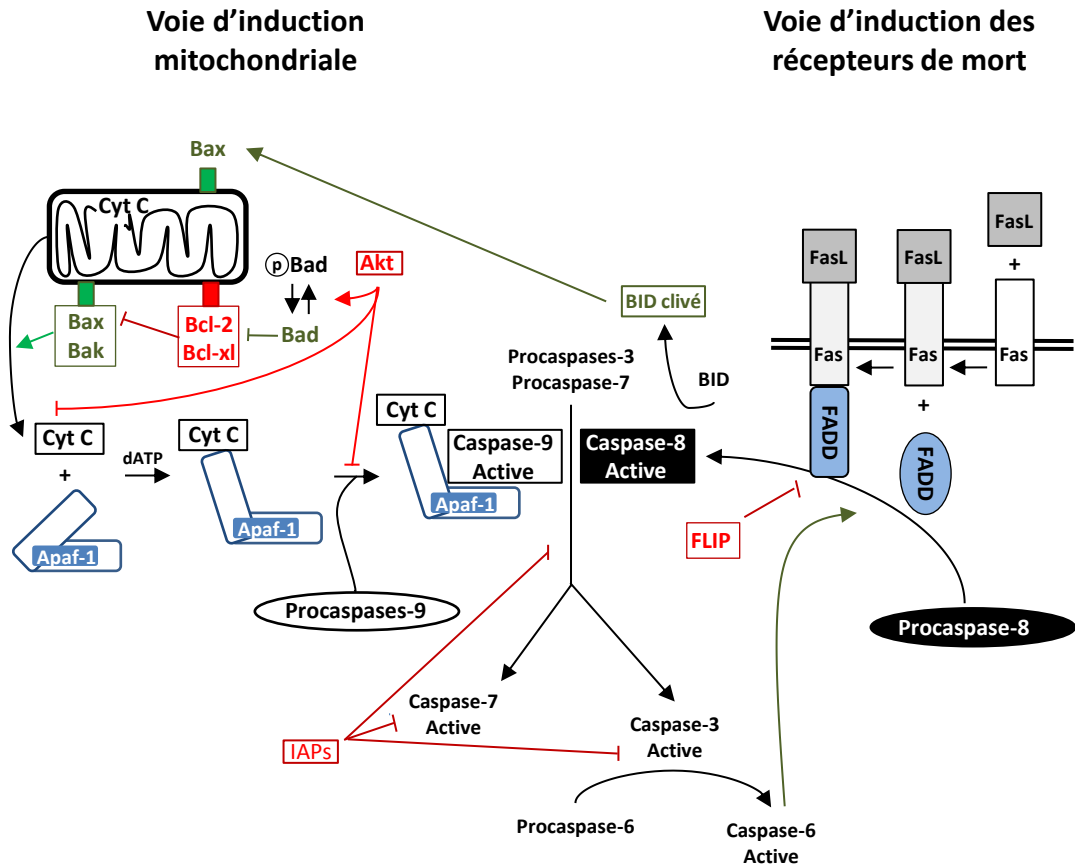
Voie d'induction mitochondriale

Voie d'induction des récepteurs de mort

Bax

Cyt C

Bax
Bak

Bcl-2
Bcl-xl

Bad

p Bad

Akt

BID clivé

FasL

FasL

FasL

+

Fas

Fas

Fas

+

FADD

FADD

Procaspases-3
Procaspase-7

BID

Cyt C

+

Apaf-1

dATP

Cyt C

Apaf-1

Cyt C

Caspase-9
Active

Apaf-1

Caspase-8
Active

FLIP

Procaspases-9

Procaspase-8

Caspase-7
Active

Caspase-3
Active

IAPs

Procaspase-6

Caspase-6
Active